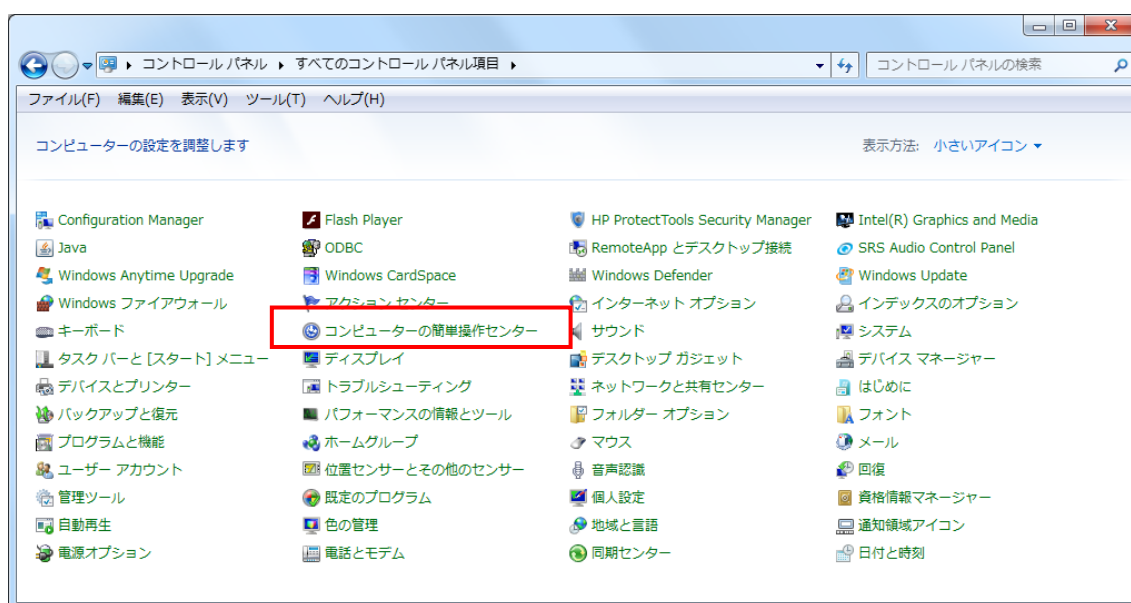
コントロール パネル ▸ すべてのコントロール パネル項目 ▸

コントロール パネルの検索

ファイル(F) 編集(E) 表示(V) ツール(T) ヘルプ(H)

コンピューターの設定を調整します

表示方法: 小さいアイコン ▾

Configuration Manager
Java
Windows Anytime Upgrade
Windows ファイアウォール
キーボード
タスク バーと [スタート] メニュー
デバイスとプリンター
バックアップと復元
プログラムと機能
ユーザー アカウント
管理ツール
自動再生
電源オプション

Flash Player
ODBC
Windows CardSpace
アクション センター
コンピューターの簡単操作センター
ディスプレイ
トラブルシューティング
パフォーマンスの情報とツール
ホームグループ
位置センサーとその他のセンサー
既定のプログラム
色の管理
電話とモデム

HP ProtectTools Security Manager
RemoteApp とデスクトップ接続
Windows Defender
インターネット オプション
サウンド
デスクトップ ガジェット
ネットワークと共有センター
フォルダー オプション
マウス
音声認識
個人設定
地域と言語
同期センター

Intel(R) Graphics and Media
SRS Audio Control Panel
Windows Update
インデックスのオプション
システム
デバイス マネージャー
はじめに
フォント
メール
回復
資格情報マネージャー
通知領域アイコン
日付と時刻